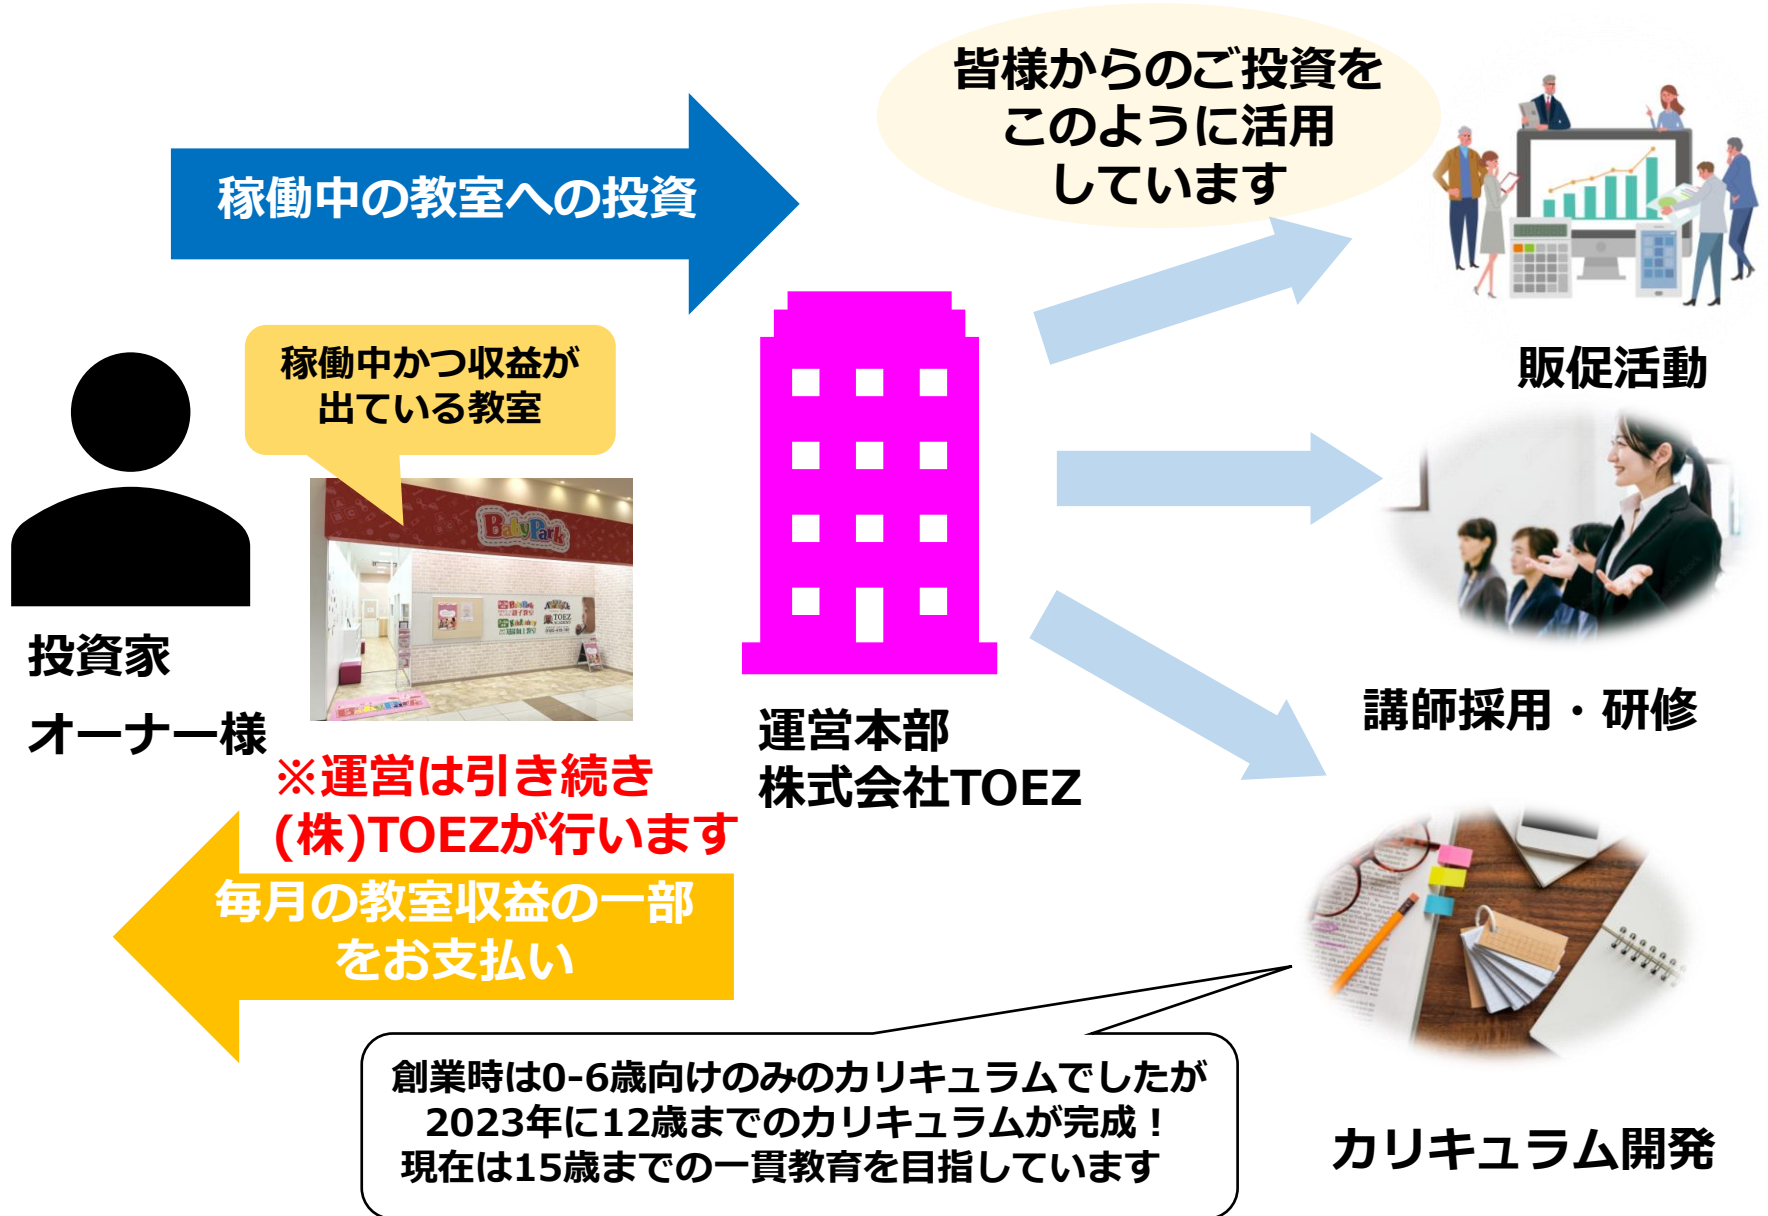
稼働中の教室への投資

皆様からのご投資をこのように活用しています

稼働中かつ収益が出ている教室

BabyPark

TOEZ

投資家

オーナー様

※運営は引き続き(株)TOEZが行います

運営本部
株式会社TOEZ

販促活動

講師採用・研修

毎月の教室収益の一部をお支払い

創業時は0-6歳向けのみのカリキュラムでしたが
2023年に12歳までのカリキュラムが完成！
現在は15歳までの一貫教育を目指しています

カリキュラム開発